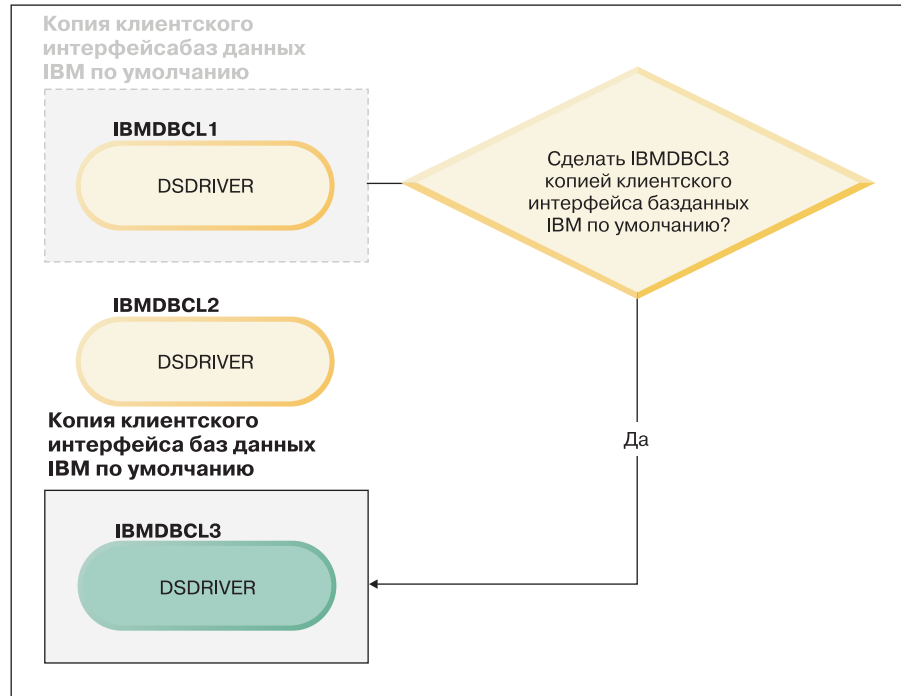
Копия клиентского интерфейсабаз данных IBM по умолчанию

IBMDBCL1

DSDRIVER

Сделать IBMDBCL3 копией клиентского интерфейса базданных IBM по умолчанию?

IBMDBCL2

DSDRIVER

Копия клиентского интерфейса баз данных IBM по умолчанию

Да

IBMDBCL3

DSDRIVER